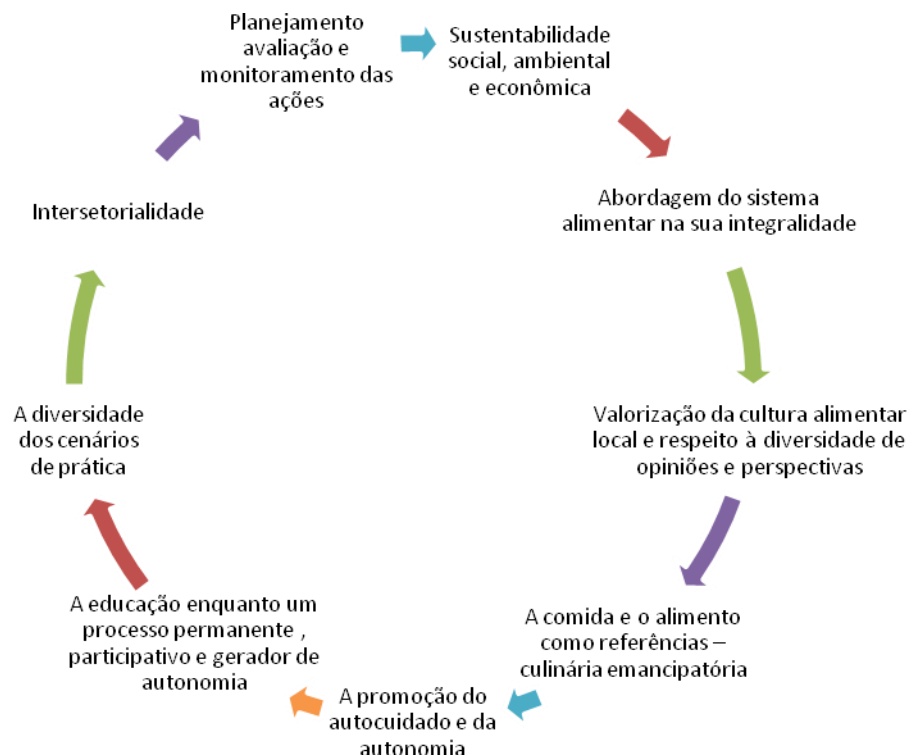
Planejamento avaliação e monitoramento das ações

Sustentabilidade social, ambiental e econômica

Abordagem do sistema alimentar na sua integralidade

Valorização da cultura alimentar local e respeito à diversidade de opiniões e perspectivas

A comida e o alimento como referências – culinária emancipatória

A promoção do autocuidado e da autonomia

A educação enquanto um processo permanente , participativo e gerador de autonomia

A diversidade dos cenários de prática

Intersetorialidade